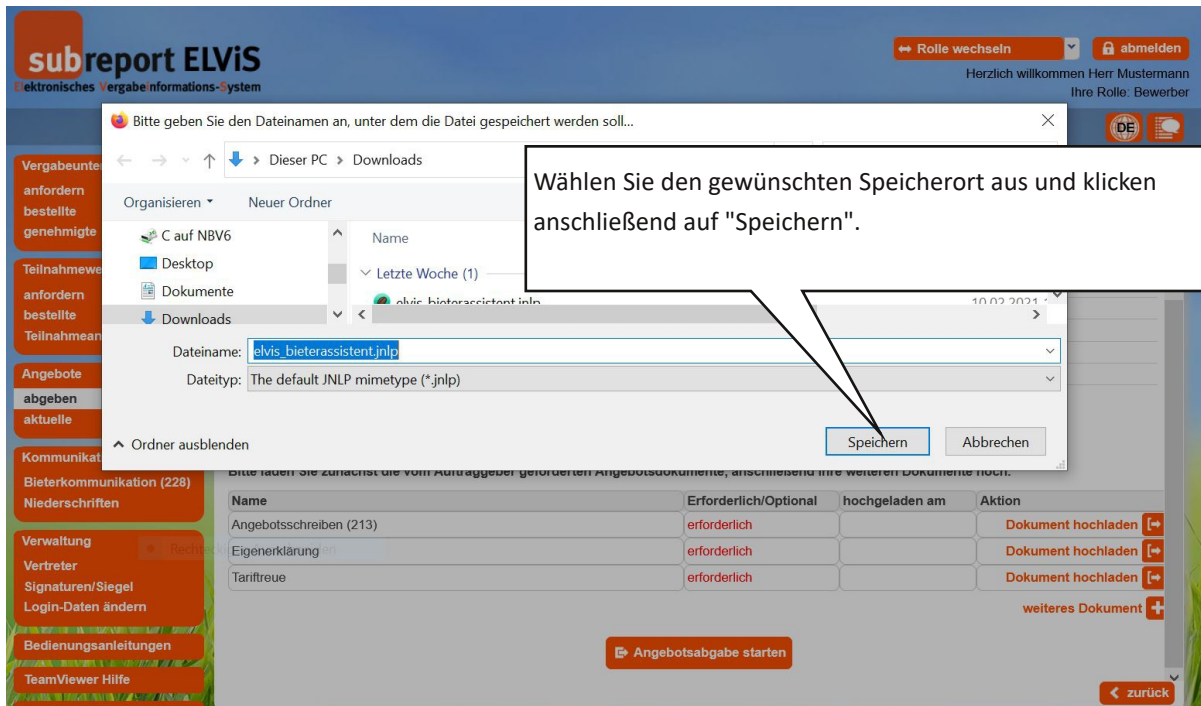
subreport ELViS
Elektronisches Vergabeinformations-System

Rolle wechseln
abmelden
Herzlich willkommen Herr Mustermann
Ihre Rolle: Bewerber

DE

Bitte geben Sie den Dateinamen an, unter dem die Datei gespeichert werden soll...

Dieser PC > Downloads

Organisieren
Neuer Ordner

C auf NBV6
Desktop
Dokumente
Downloads

Name
Letzte Woche (1)
elvis_bieterassistent.jnlp
10.02.2021

Wählen Sie den gewünschten Speicherort aus und klicken anschließend auf "Speichern".

Dateiname: elvis_bieterassistent.jnlp
Dateityp: The default JNLP mimetype (*.jnlp)

Ordner ausblenden
Speichern
Abbrechen

Vergabeunter
anfordern
bestellte
genehmigte

Teilnahmewe
anfordern
bestellte
Teilnahmean

Angebote
abgeben
aktuelle

Kommunikat
Bieterkommunikation (228)
Niederschriften

Verwaltung
Vertreter
Signaturen/Siegel
Login-Daten ändern

Bedienungsanleitungen

TeamViewer Hilfe

Bitte laden Sie zunächst die vom Auftraggeber geforderten Angebotsdokumente, anschließend Ihre weiteren Dokumente hoch.

| Name | Erforderlich/Optional | hochgeladen am | Aktion |
|---|---|---|---|
| Angebotsschreiben (213) | erforderlich | | Dokument hochladen |
| Eigenerklärung | erforderlich | | Dokument hochladen |
| Tariftreue | erforderlich | | Dokument hochladen |

weiteres Dokument

Angebotsabgabe starten

zurück